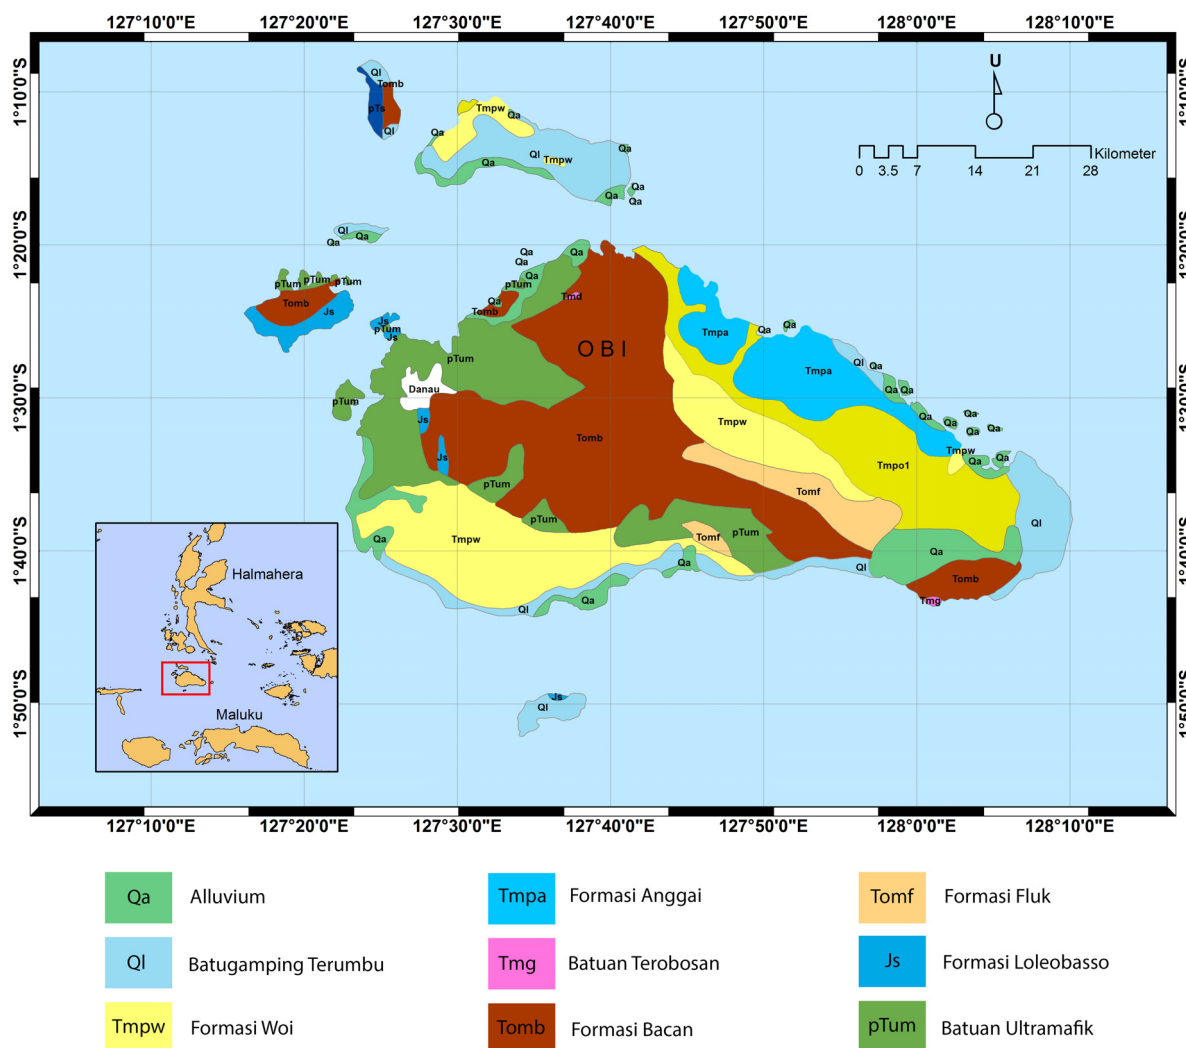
127°10'0"E 127°20'0"E 127°30'0"E 127°40'0"E 127°50'0"E 128°0'0"E 128°10'0"E

1°10'0"S
1°20'0"S
1°30'0"S
1°40'0"S
1°50'0"S

U

0 3.5 7 14 21 28 Kilometer

Ql Tomb pTs Ql
Tmpw Qa Qa Ql Tmpw Qa Qa Qa Qa Qa
Ql Qa Qa
pTum pTum pTum Tomb Js
Js pTum Js
Qa Qa Qa Qa pTum Qa Tomb Tmd
OBI
Tmpa Qa Qa Tmpa Ql Qa Qa Qa Qa Qa Qa Qa Qa
pTum Danau pTum Js Js Tomb Tmpw Tmpw Tmpo1 Qa Qa
pTum Tomf pTum Ql
Qa Tmpw Tomf pTum Qa Ql Qa Tomb Tmg
Ql Qa
Js Ql

Halmahera
Maluku

| Qa | Alluvium | Tmpa | Formasi Anggai | Tomf | Formasi Fluk |
|---|---|---|---|---|---|
| Ql | Batugamping Terumbu | Tmg | Batuan Terobosan | Js | Formasi Loleobasso |
| Tmpw | Formasi Woi | Tomb | Formasi Bacan | pTum | Batuan Ultramafik |